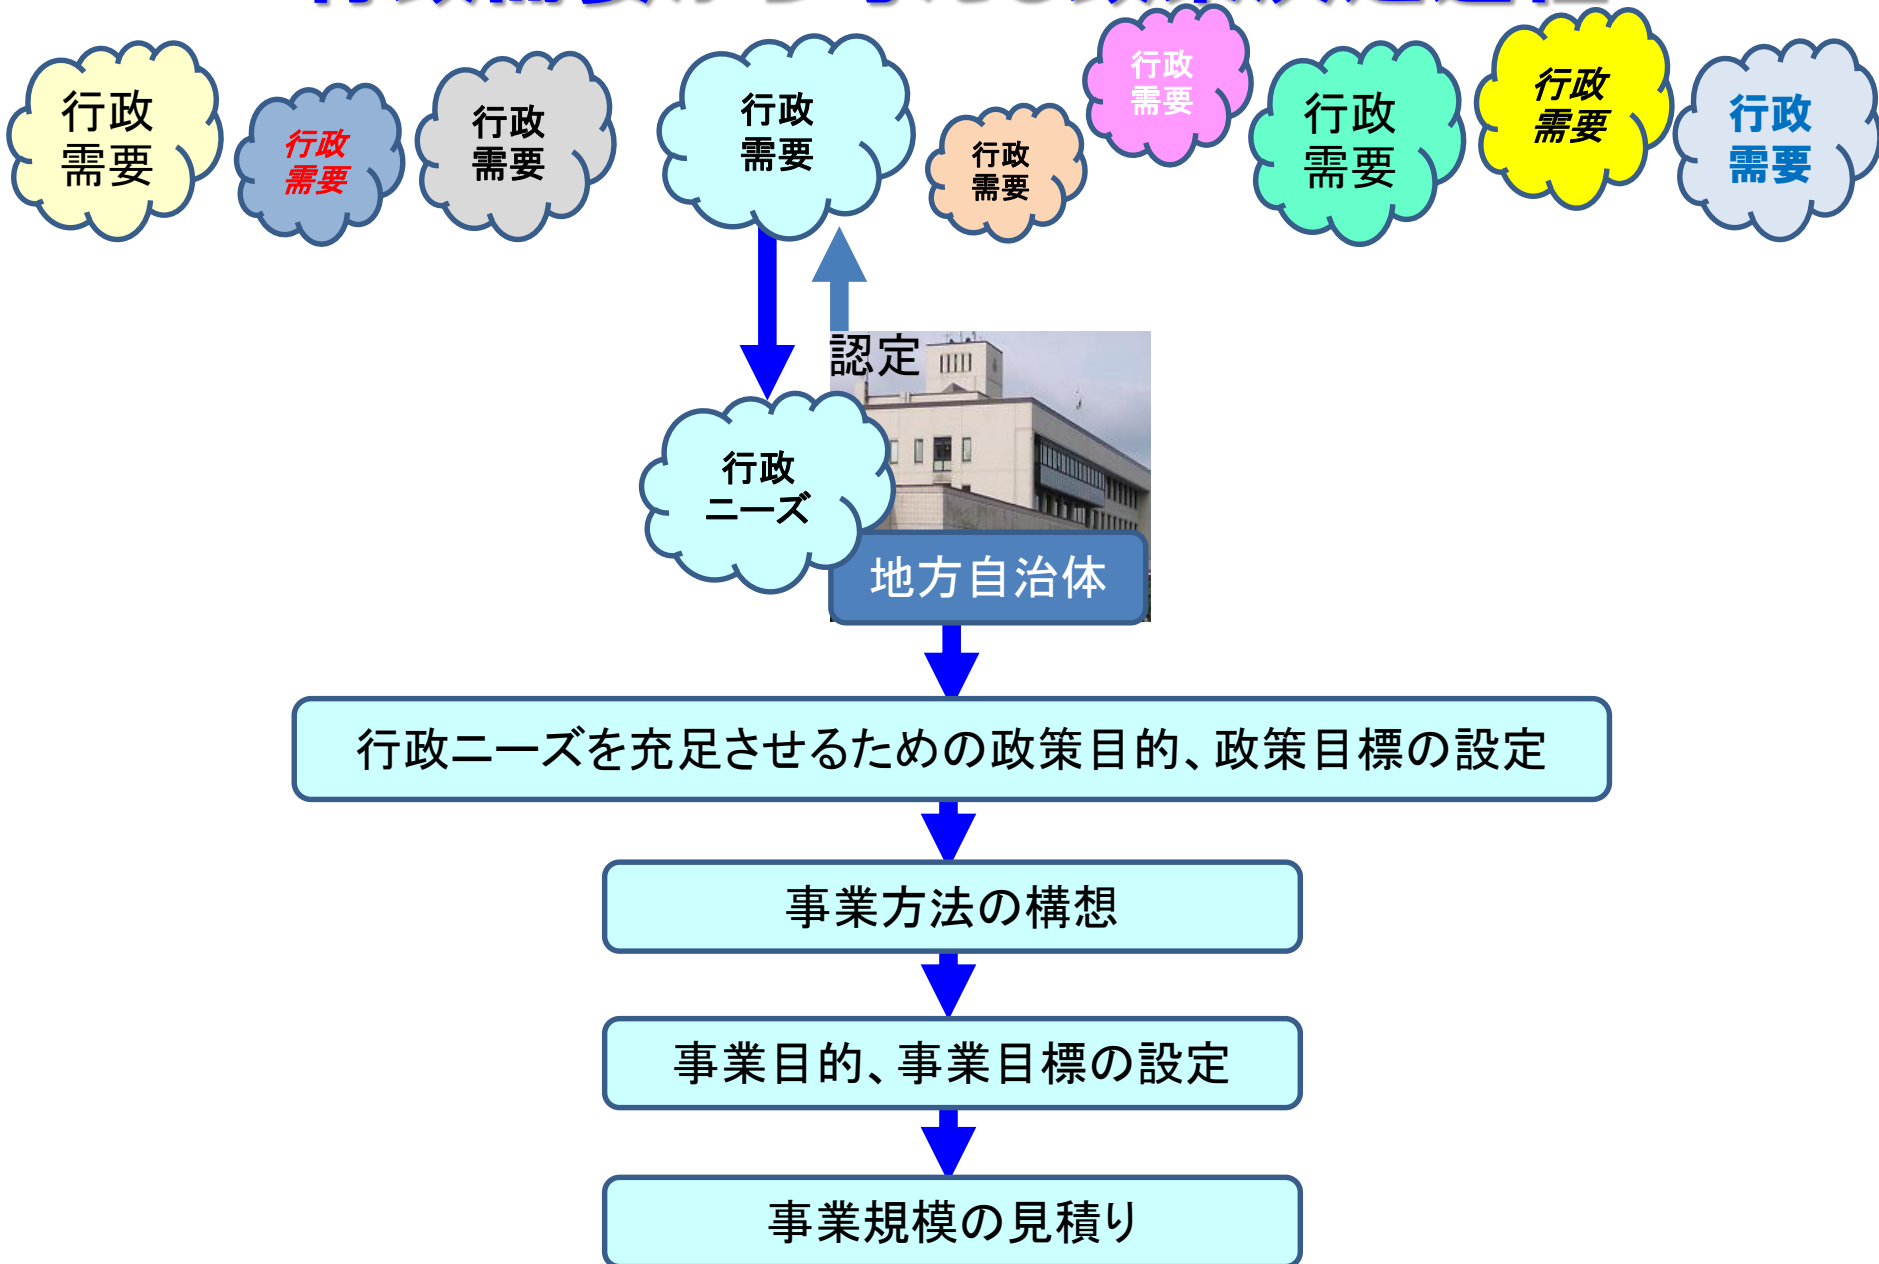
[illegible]

行政需要

行政需要

行政需要

行政需要

行政需要

行政需要

行政需要

行政需要

行政需要

認定

行政ニーズ

地方自治体

行政ニーズを充足させるための政策目的、政策目標の設定

事業方法の構想

事業目的、事業目標の設定

事業規模の見積り